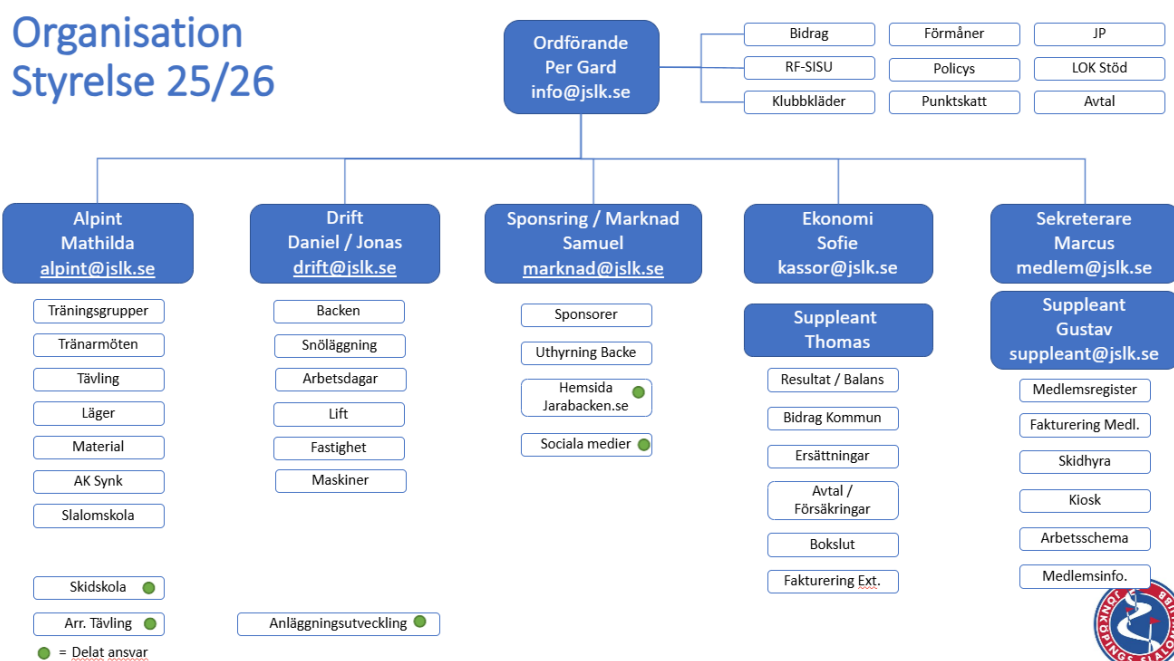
Organisation
Styrelse 25/26

Ordförande
Per Gard
info@jslk.se

Bidrag
RF-SISU
Klubbkläder

Förmåner
Policys
Punktskatt

JP
LOK Stöd
Avtal

Alpint
Mathilda
alpint@jslk.se

Träningsgrupper
Tränarmöten
Tävling
Läger
Material
AK Synk
Slalomskola

Skidskola
Arr. Tävling

Drift
Daniel / Jonas
drift@jslk.se

Backen
Snöläggning
Arbetsdagar
Lift
Fastighet
Maskiner

Anläggningsutveckling

Sponsring / Marknad
Samuel
marknad@jslk.se

Sponsorer
Uthyrning Backe
Hemsida Jarabacken.se
Sociala medier

Ekonomi
Sofie
kassor@jslk.se

Suppleant
Thomas

Resultat / Balans
Bidrag Kommun
Ersättningar
Avtal / Försäkringar
Bokslut
Fakturering Ext.

Sekreterare
Marcus
medlem@jslk.se

Suppleant
Gustav
suppleant@jslk.se

Medlemsregister
Fakturering Medl.
Skidhyra
Kiosk
Arbetsschema
Medlemsinfo.

= Delat ansvar

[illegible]